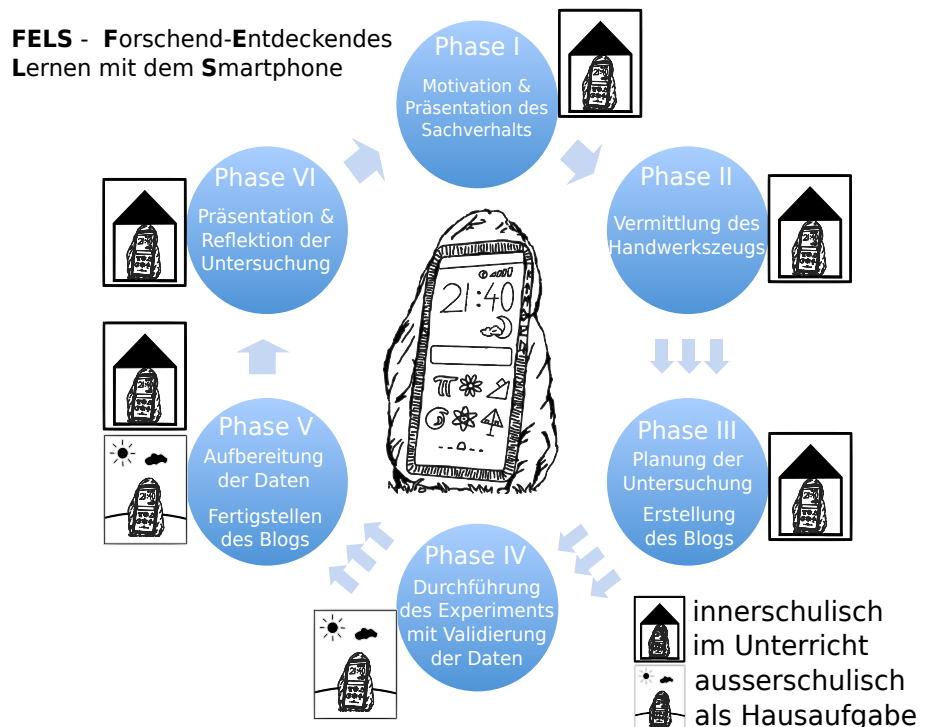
FELS - Forschend-Entdeckendes Lernen mit dem Smartphone

Phase I
Motivation & Präsentation des Sachverhalts

Phase II
Vermittlung des Handwerkszeugs

Phase III
Planung der Untersuchung
Erstellung des Blogs

Phase IV
Durchführung des Experiments mit Validierung der Daten

Phase V
Aufbereitung der Daten
Fertigstellen des Blogs

Phase VI
Präsentation & Reflektion der Untersuchung

21:40

innerschulisch im Unterricht
ausserschulisch als Hausaufgabe